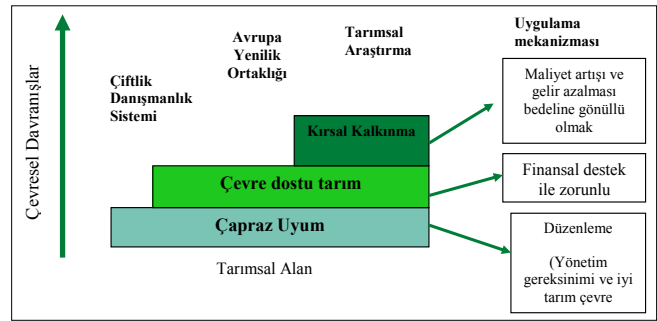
Çevresel Davranışlar

Çiftlik Danışmanlık Sistemi

Avrupa Yenilik Ortaklığı

Tarımsal Araştırma

Uygulama mekanizması

Maliyet artışı ve gelir azalması bedeline gönüllü olmak

Kırsal Kalkınma

Çevre dostu tarım

Finansal destek ile zorunlu

Çapraz Uyum

Düzenleme

(Yönetim gereksinimi ve iyi tarım çevre

Tarımsal Alan